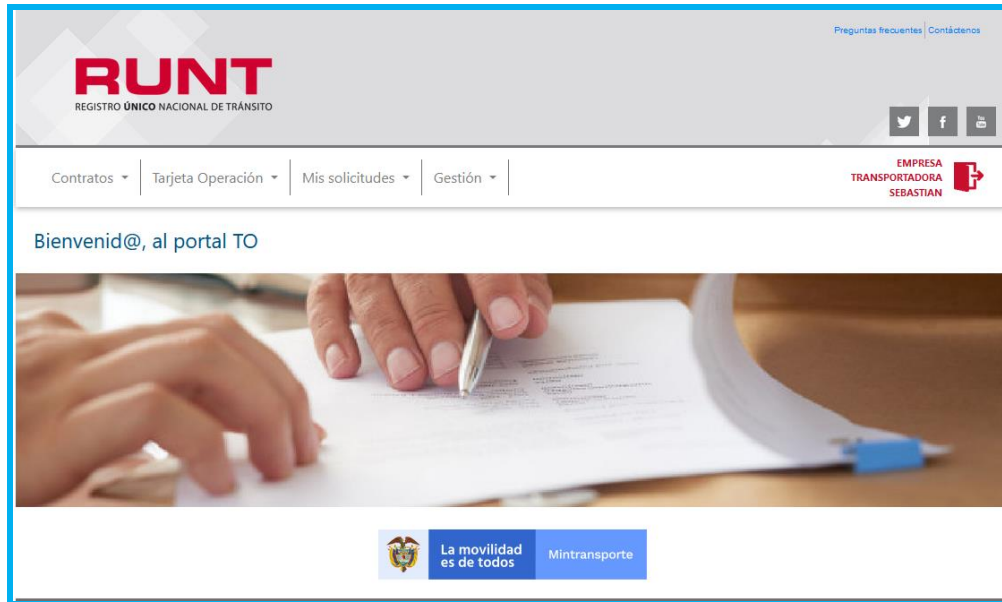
Preguntas frecuentes | Contáctenos

RUNT
REGISTRO ÚNICO NACIONAL DE TRÁNSITO

You Tube

Contratos ▾ | Tarjeta Operación ▾ | Mis solicitudes ▾ | Gestión ▾

EMPRESA TRANSPORTADORA SEBASTIAN

Bienvenid@, al portal TO

La movilidad es de todos

Mintransporte